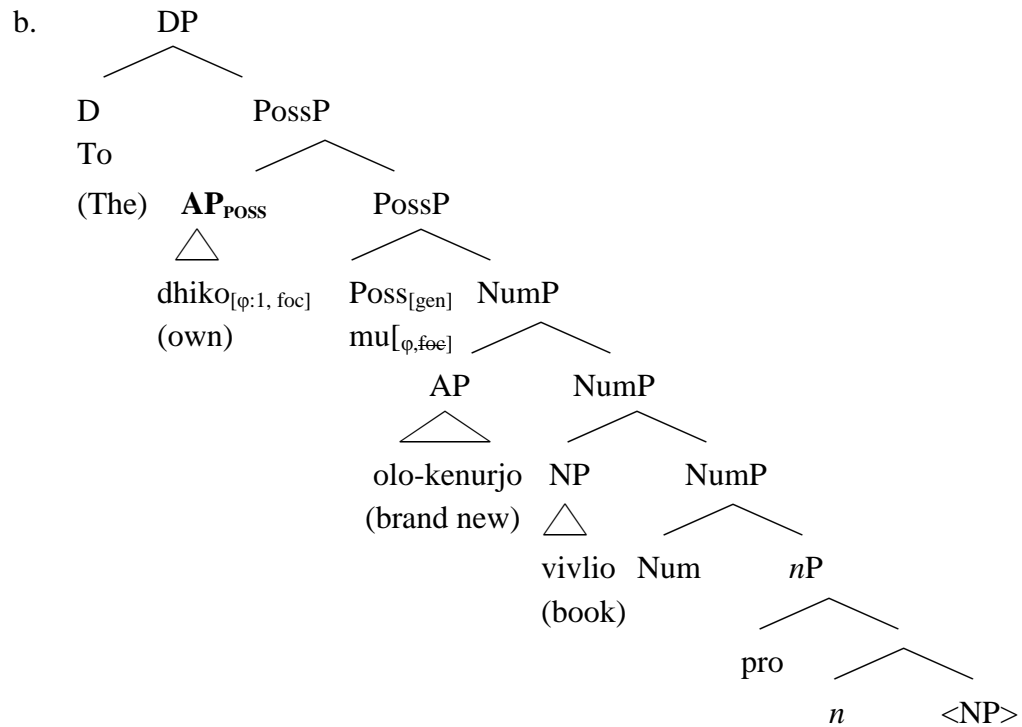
b. DP

D PossP
To
(The) $\mathbf{AP_{POSS}}$ PossP

dhiko$_{[\varphi:1,\ foc]}$ Poss$_{[gen]}$ NumP
(own) mu$[_{\varphi,\text{foc}}]$

AP NumP

olo-kenurjo NP NumP
(brand new)

vivlio Num $n$P
(book)

pro

$n$ <NP>